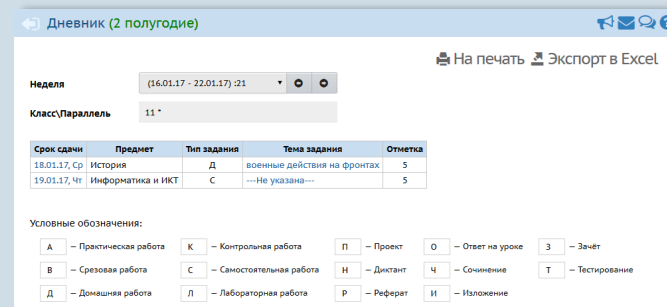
Дневник (2 полугодие)

На печать Экспорт в Excel

Неделя (16.01.17 - 22.01.17) :21

Класс\Параллель 11

| Срок сдачи | Предмет | Тип задания | Тема задания | Отметка |
|---|---|---|---|---|
| 18.01.17, Ср | История | Д | военные действия на фронтах | 5 |
| 19.01.17, Чт | Информатика и ИКТ | С | ---Не указана--- | 5 |

Условные обозначения:

А – Практическая работа
К – Контрольная работа
П – Проект
О – Ответ на уроке
З – Зачёт
В – Срезовая работа
С – Самостоятельная работа
Н – Диктант
Ч – Сочинение
Т – Тестирование
Д – Домашняя работа
Л – Лабораторная работа
Р – Реферат
И – Изложение